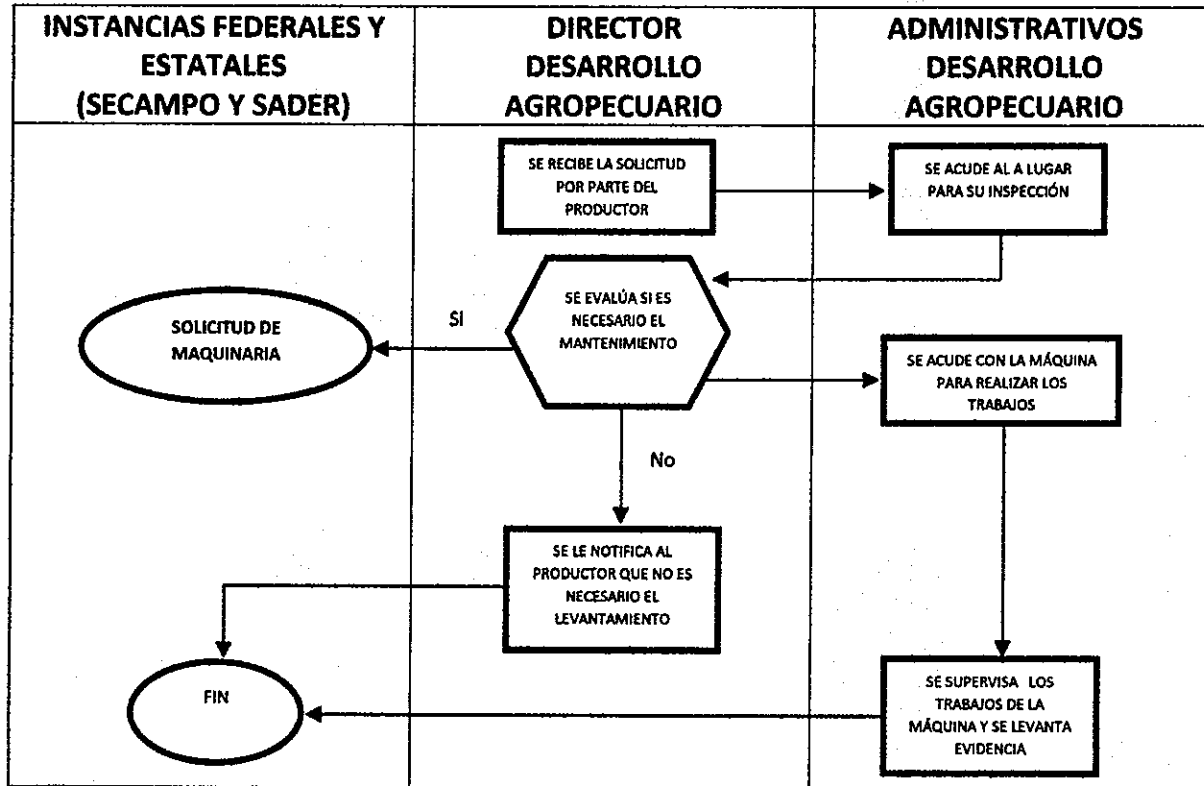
| INSTANCIAS FEDERALES Y ESTATALES (SECAMPO Y SADER) | DIRECTOR DESARROLLO AGROPECUARIO | ADMINISTRATIVOS DESARROLLO AGROPECUARIO |
|---|---|---|

SE RECIBE LA SOLICITUD POR PARTE DEL PRODUCTOR

SE ACUDE AL A LUGAR PARA SU INSPECCIÓN

SE EVALÚA SI ES NECESARIO EL MANTENIMIENTO

SI

SOLICITUD DE MAQUINARIA

SE ACUDE CON LA MÁQUINA PARA REALIZAR LOS TRABAJOS

No

SE LE NOTIFICA AL PRODUCTOR QUE NO ES NECESARIO EL LEVANTAMIENTO

FIN

SE SUPERVISA LOS TRABAJOS DE LA MÁQUINA Y SE LEVANTA EVIDENCIA